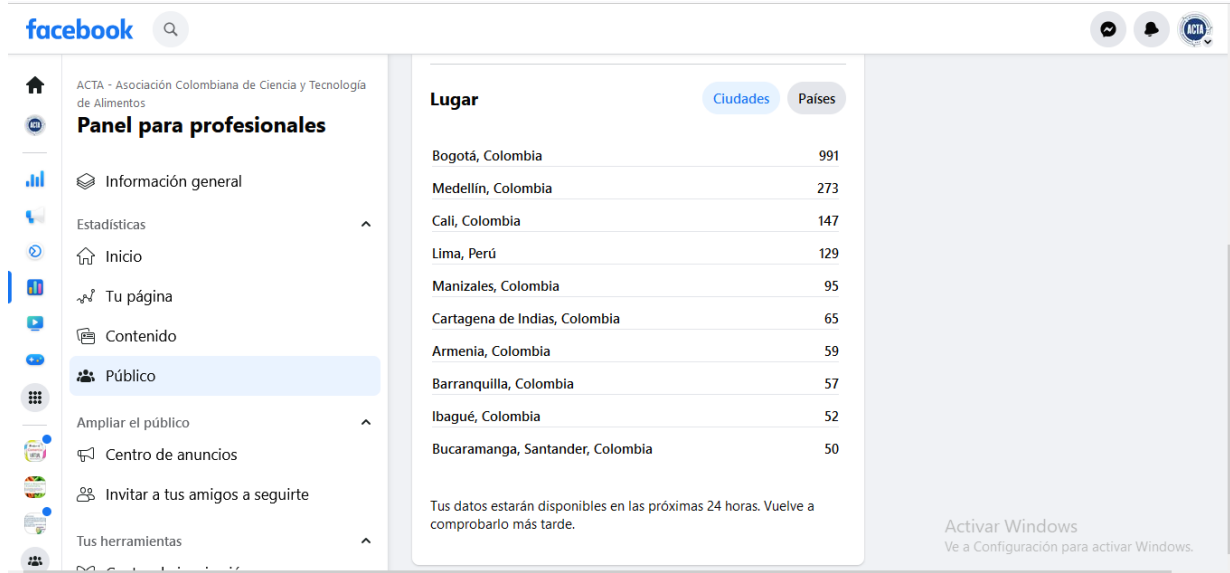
facebook

ACTA - Asociación Colombiana de Ciencia y Tecnología de Alimentos
Panel para profesionales

Información general
Estadísticas
Inicio
Tu página
Contenido
Público
Ampliar el público
Centro de anuncios
Invitar a tus amigos a seguirte
Tus herramientas
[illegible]

Lugar
Ciudades
Países

| | |
|---|---|
| Bogotá, Colombia | 991 |
| Medellín, Colombia | 273 |
| Cali, Colombia | 147 |
| Lima, Perú | 129 |
| Manizales, Colombia | 95 |
| Cartagena de Indias, Colombia | 65 |
| Armenia, Colombia | 59 |
| Barranquilla, Colombia | 57 |
| Ibagué, Colombia | 52 |
| Bucaramanga, Santander, Colombia | 50 |

Tus datos estarán disponibles en las próximas 24 horas. Vuelve a comprobarlo más tarde.

Activar Windows
Ve a Configuración para activar Windows.